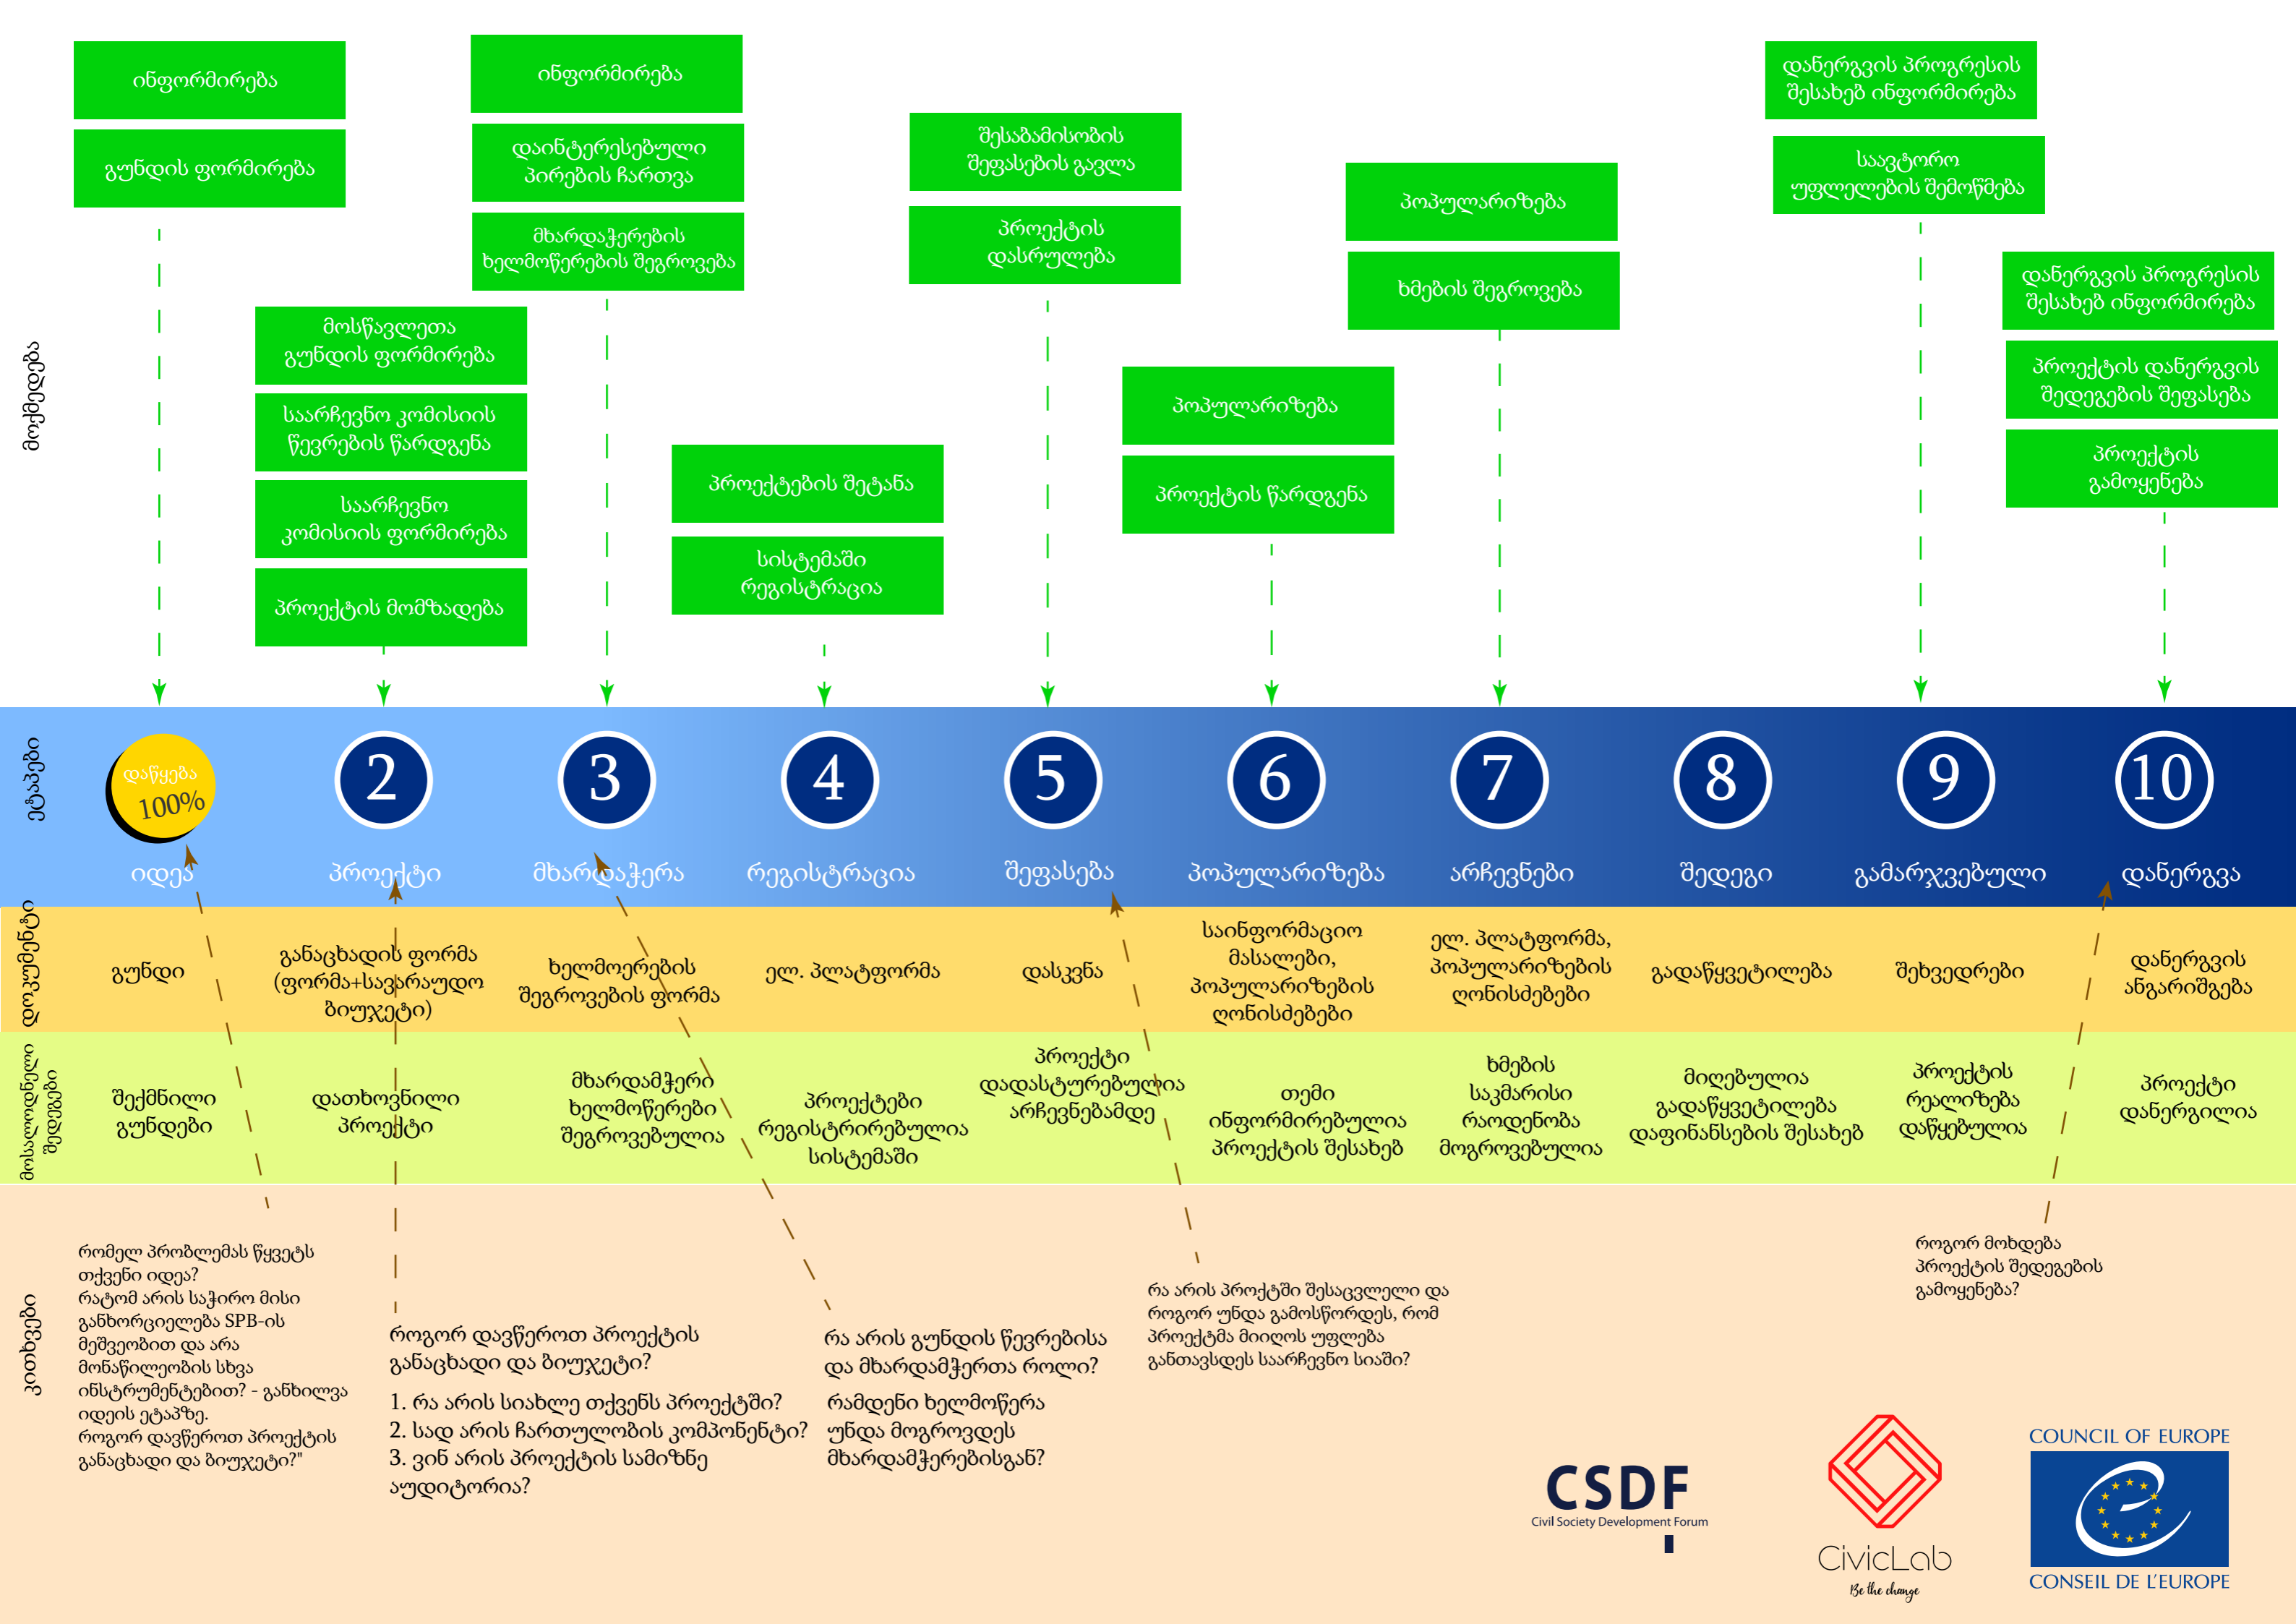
მოქმედება

ინფორმირება
გუნდის ფორმირება

მოსწავლეთა გუნდის ფორმირება
საარჩევნო კომისიის წევრების წარდგენა
საარჩევნო კომისიის ფორმირება
პროექტის მომზადება

ინფორმირება
დაინტერესებული პირების ჩართვა
მხარდაჭერების ხელმოწერების შეგროვება

პროექტების შეტანა
სისტემაში რეგისტრაცია

შესაბამისობის შეფასების გავლა
პროექტის დასრულება

პოპულარიზება
პროექტის წარდგენა

პოპულარიზება
ხმების შეგროვება

დანერგვის პროგრესის შესახებ ინფორმირება
საავტორო უფლელების შემოწმება

დანერგვის პროგრესის შესახებ ინფორმირება
პროექტის დანერგვის შედეგების შეფასება
პროექტის გამოყენება

ეტაპები

დაწყება 100%
იდეა
2
პროექტი
3
მხარდაჭერა
4
რეგისტრაცია
5
შეფასება
6
პოპულარიზება
7
არჩევნები
8
შედეგი
9
გამარჯვებული
10
დანერგვა

დოკუმენტი

| გუნდი | განაცხადის ფორმა (ფორმა+სავარაუდო ბიუჯეტი) | ხელმოერების შეგროვების ფორმა | ელ. პლატფორმა | დასკვნა | საინფორმაციო მასალები, პოპულარიზების ღონისძებები | ელ. პლატფორმა, პოპულარიზების ღონისძებები | გადაწყვეტილება | შეხვედრები | დანერგვის ანგარიშგება |
|---|---|---|---|---|---|---|---|---|---|

მოსალოდნელი შედეგი

| შექმნილი გუნდები | დათხოვნილი პროექტი | მხარდამჭერი ხელმოწერები შეგროვებულია | პროექტები რეგისტრირებულია სისტემაში | პროექტი დადასტურებულია არჩევნებამდე | თემი ინფორმირებულია პროექტის შესახებ | ხმების საკმარისი რაოდენობა მოგროვებულია | მიღებულია გადაწყვეტილება დაფინანსების შესახებ | პროექტის რეალიზება დაწყებულია | პროექტი დანერგილია |
|---|---|---|---|---|---|---|---|---|---|

კითხვები

რომელ პრობლემას წყვეტს თქვენი იდეა? რატომ არის საჭირო მისი განხორციელება SPB-ის მეშვეობით და არა მონაწილეობის სხვა ინსტრუმენტებით? - განხილვა იდეის ეტაპზე. როგორ დავწეროთ პროექტის განაცხადი და ბიუჯეტი?"

როგორ დავწეროთ პროექტის განაცხადი და ბიუჯეტი?
1. რა არის სიახლე თქვენს პროექტში?
2. სად არის ჩართულობის კომპონენტი?
3. ვინ არის პროექტის სამიზნე აუდიტორია?

რა არის გუნდის წევრებისა და მხარდამჭერთა როლი?
რამდენი ხელმოწერა უნდა მოგროვდეს მხარდამჭერებისგან?

რა არის პროქტში შესაცვლელი და როგორ უნდა გამოსწორდეს, რომ პროექტმა მიიღოს უფლება განთავსდეს საარჩევნო სიაში?

როგორ მოხდება პროექტის შედეგების გამოყენება?

CSDF
Civil Society Development Forum

CivicLab
Be the change

COUNCIL OF EUROPE
CONSEIL DE L'EUROPE